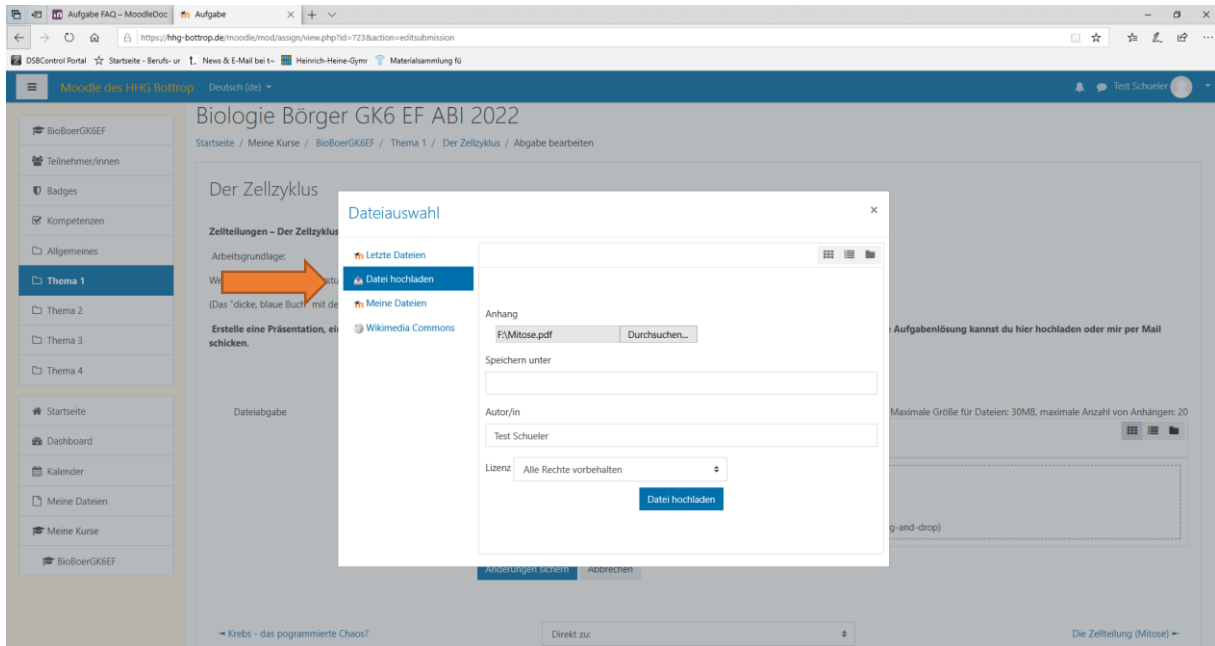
Aufgabe FAQ – MoodleDoc
Aufgabe
https://hhg-bottrop.de/moodle/mod/assign/view.php?id=723&action=editsubmission
DSBControl Portal Startseite - Berufs- ur News & E-Mail bei t- Heinrich-Heine-Gymr Materialsammlung fü

Moodle des HHG Bottrop Deutsch (de)
Test Schueler

BioBoerGK6EF
Teilnehmer/innen
Badges
Kompetenzen
Allgemeines
Thema 1
Thema 2
Thema 3
Thema 4
Startseite
Dashboard
Kalender
Meine Dateien
Meine Kurse
BioBoerGK6EF

Biologie Börger GK6 EF ABI 2022
Startseite / Meine Kurse / BioBoerGK6EF / Thema 1 / Der Zellzyklus / Abgabe bearbeiten

Der Zellzyklus

Zellteilungen – Der Zellzyklus
Arbeitsgrundlage:
We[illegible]stu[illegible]
(Das "dicke, blaue Buch" mit de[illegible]
Erstelle eine Präsentation, ei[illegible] Aufgabenlösung kannst du hier hochladen oder mir per Mail schicken.

Dateiabgabe
Maximale Größe für Dateien: 30MB, maximale Anzahl von Anhängen: 20
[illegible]g-and-drop)

Änderungen sichern Abbrechen

◄ Krebs - das pogrammierte Chaos?
Direkt zu:
Die Zellteilung (Mitose) ►

Dateiauswahl
×
Letzte Dateien
Datei hochladen
Meine Dateien
Wikimedia Commons
Anhang
F:\Mitose.pdf
Durchsuchen...
Speichern unter
Autor/in
Test Schueler
Lizenz
Alle Rechte vorbehalten
Datei hochladen